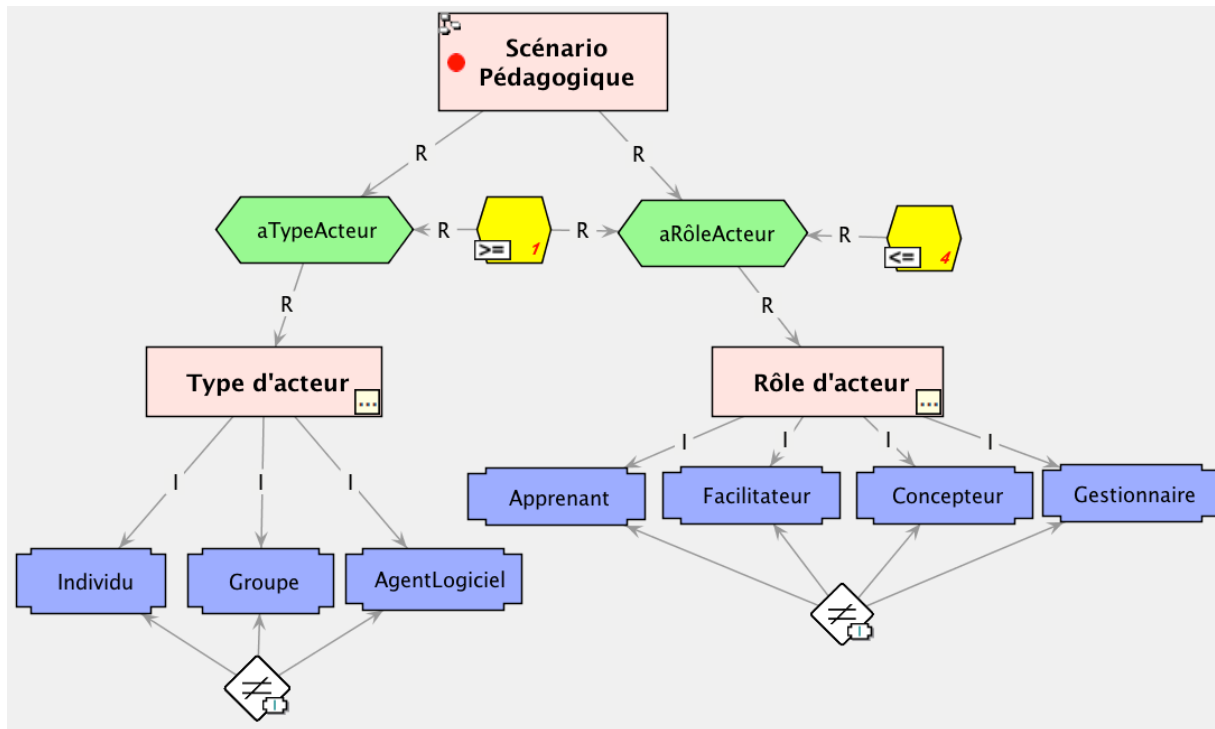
Scénario Pédagogique

R
R

aTypeActeur
R
>=
1
R
aRôleActeur
R
<=
4

R
R

Type d'acteur
...

Rôle d'acteur
...

I
I
I
I
I
I
I

Apprenant
Facilitateur
Concepteur
Gestionnaire

Individu
Groupe
AgentLogiciel

≠
I

≠
I